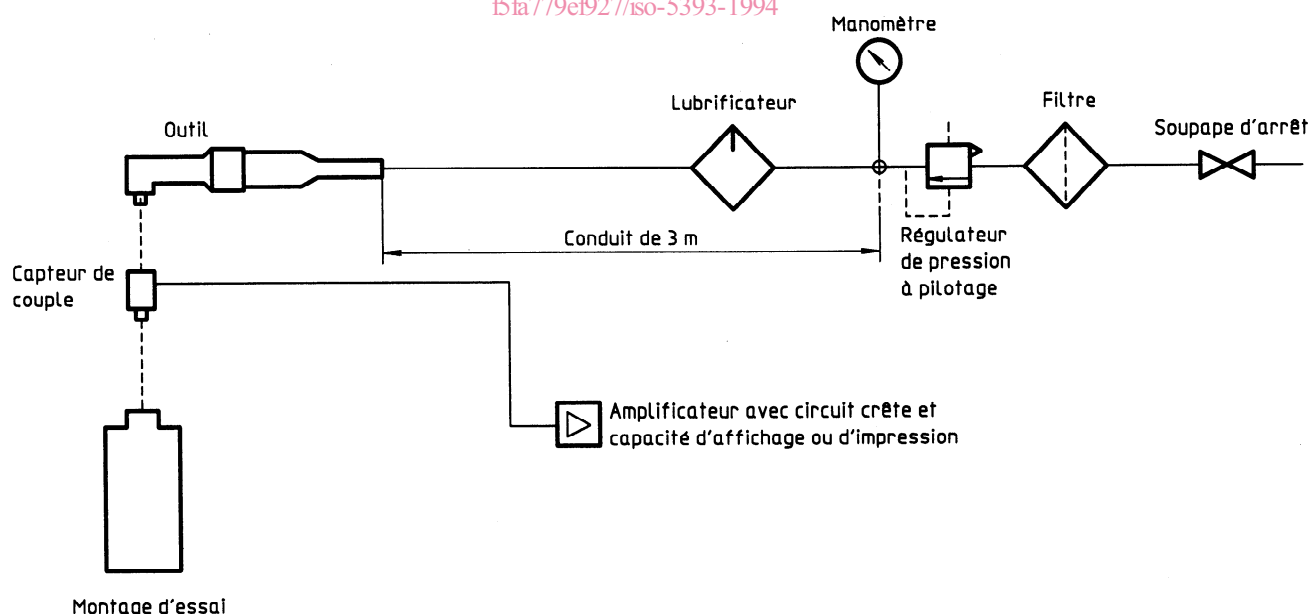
f5fa779ef927/iso-5393-1994

Manomètre

Lubrificateur

Filtre

Soupape d'arrêt

Outil

Conduit de 3 m

Régulateur de pression à pilotage

Capteur de couple

Amplificateur avec circuit crête et capacité d'affichage ou d'impression

Montage d'essai